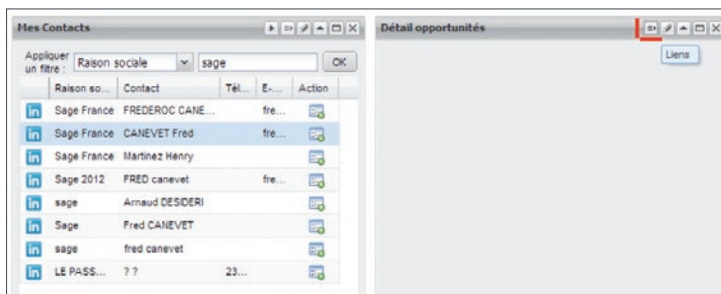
Mes Contacts

Appliquer un filtre : Raison sociale sage OK

| | Raison so... | Contact | Tél... | E-... | Action |
|---|---|---|---|---|---|
| in | Sage France | FREDEROC CANE... | | fre... | |
| in | Sage France | CANEVET Fred | | fre... | |
| in | Sage France | Martinez Henry | | | |
| in | Sage 2012 | FRED canevet | | fre... | |
| in | sage | Arnaud DESIDERI | | | |
| in | Sage | Fred CANEVET | | | |
| in | sage | fred canevet | | | |
| in | LE PASS... | ? ? | 23... | | |

Détail opportunités

Liens